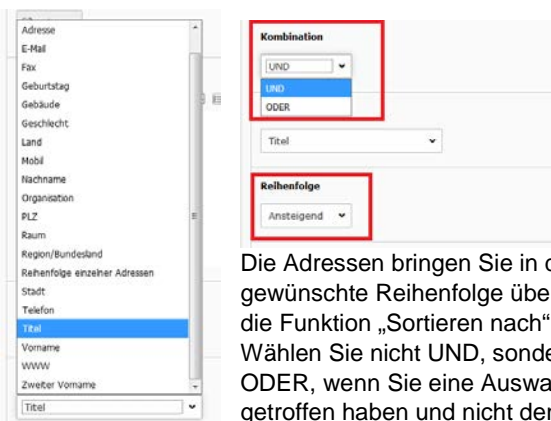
Adresse
E-Mail
Fax
Geburtstag
Gebäude
Geschlecht
Land
Mobil
Nachname
Organisation
PLZ
Raum
Region/Bundesland
Reihenfolge einzelner Adressen
Stadt
Telefon
Titel
Vorname
WWW
Zweiter Vorname

Titel

Kombination

UND

UND
ODER

Titel

Reihenfolge

Ansteigend

Die Adressen bringen Sie in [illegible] gewünschte Reihenfolge übe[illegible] die Funktion „Sortieren nach“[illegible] Wählen Sie nicht UND, sonde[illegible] ODER, wenn Sie eine Auswa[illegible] getroffen haben und nicht der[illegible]